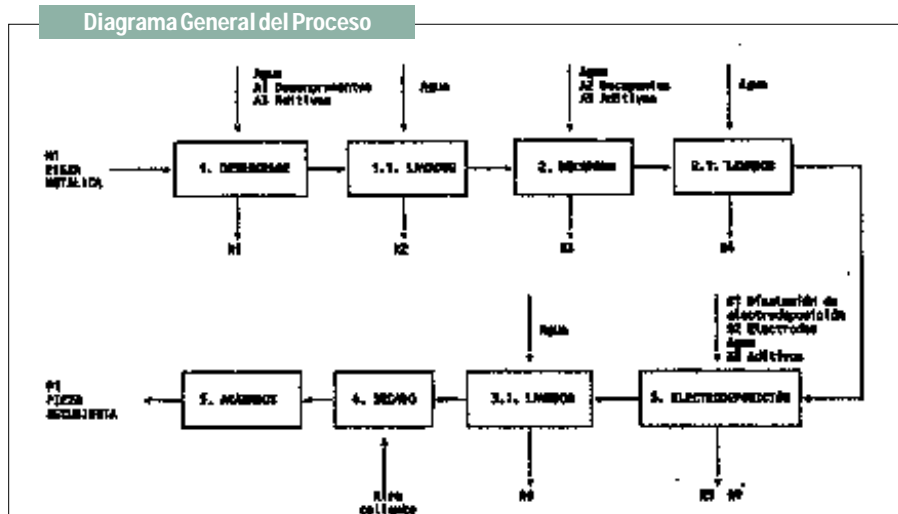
Diagrama General del Proceso

M1
PIEZA
METALICA

Agua
A1 Desengrasantes
A3 Aditivos

1. DESENGRASE

R1

Agua

1.1. LAVADO

R2

Agua
A2 Decapantes
A3 Aditivos

2. DECAPADO

R3

Agua

2.1. LAVADO

R4

A7 Disolución de electrodeposición
A8 Electrodos
Agua
A3 Aditivos

3. ELECTRODEPOSICIÓN

R5 R6

Agua

3.1. LAVADO

R6

4. SECADO

Aire
caliente

5. ACABADOS

P1
PIEZA
RECUBIERTA